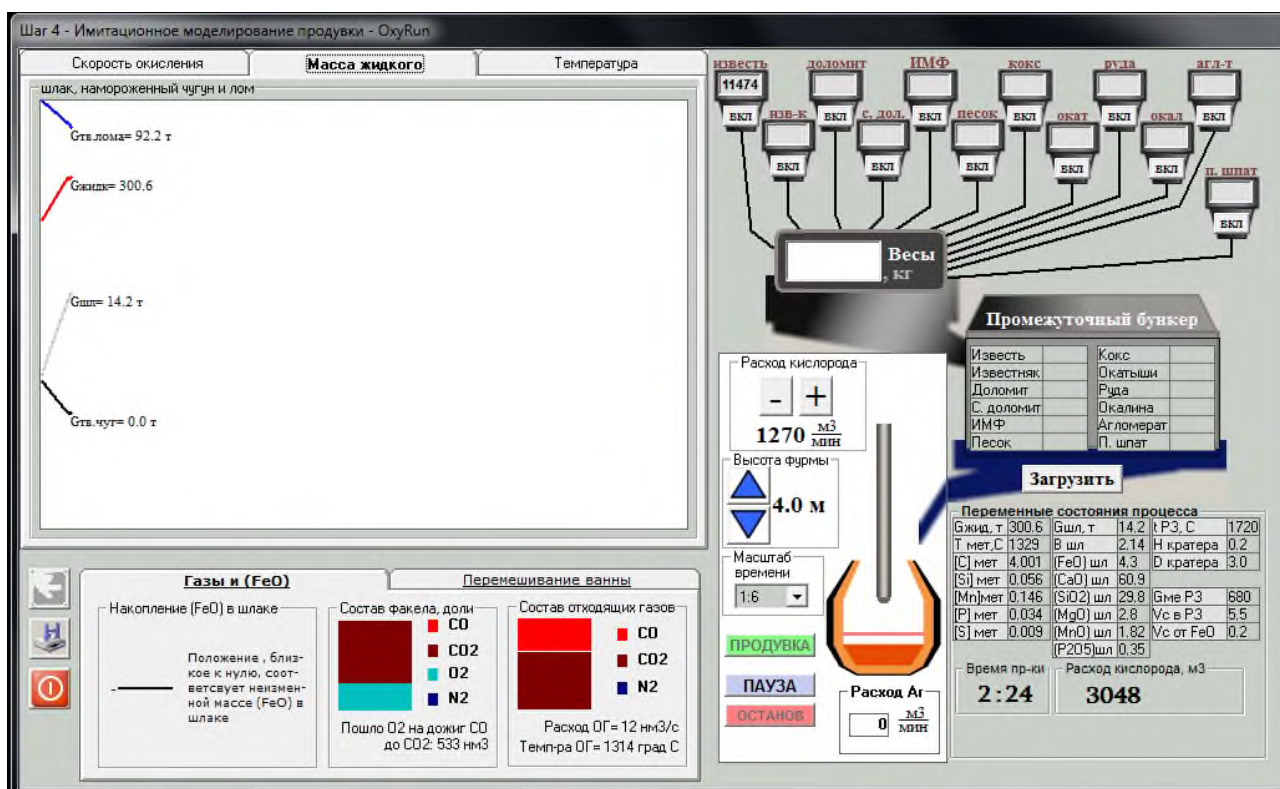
Шаг 4 - Имитационное моделирование продувки - OxyRun

Скорость окисления
Масса жидкого
Температура

шлак, намороженный чугун и лом

Gтв.лома= 92.2 т
Gжидк= 300.6
Gшл= 14.2 т
Gтв.чуг= 0.0 т

известь
11474
вкл
доломит
вкл
ИМФ
вкл
кокс
вкл
руда
вкл
агл-т
вкл
изв-к
вкл
с. дол.
вкл
песок
вкл
окат
вкл
окал
вкл
п. шпат
вкл

Весы, кг

Промежуточный бункер

| Известь | | Кокс | |
|---|---|---|---|
| Известняк | | Окатыши | |
| Доломит | | Руда | |
| С. доломит | | Окалина | |
| ИМФ | | Агломерат | |
| Песок | | П. шпат | |

Загрузить

Расход кислорода
-
+
1270 $\frac{м3}{мин}$

Высота фурмы
4.0 м

Масштаб времени
1:6

ПРОДУВКА
ПАУЗА
ОСТАНОВ

Расход Ar
0 $\frac{м3}{мин}$

Переменные состояния процесса

| Gжид, т | 300.6 | Gшл, т | 14.2 | t P3, C | 1720 |
|---|---|---|---|---|---|
| T мет,С | 1329 | B шл | 2.14 | H кратера | 0.2 |
| [C] мет | 4.001 | (FeO) шл | 4.3 | D кратера | 3.0 |
| [Si] мет | 0.056 | (CaO) шл | 60.9 | | |
| [Mn]мет | 0.146 | (SiO2) шл | 29.8 | Gме P3 | 680 |
| [P] мет | 0.034 | (MgO) шл | 2.8 | Vc в P3 | 5.5 |
| [S] мет | 0.009 | (MnO) шл | 1.82 | Vc от FeO | 0.2 |
| | | (P2O5)шл | 0.35 | | |

Время пр-ки
2:24
Расход кислорода, м3
3048

Газы и (FeO)
Перемешивание ванны

Накопление (FeO) в шлаке
Положение , близкое к нулю, соответсвует неизменной массе (FeO) в шлаке

Состав факела, доли
CO
CO2
O2
N2
Пошло O2 на дожиг CO до CO2: 533 нм3

Состав отходящих газов
CO
CO2
N2
Расход ОГ= 12 нм3/с
Темп-ра ОГ= 1314 град С